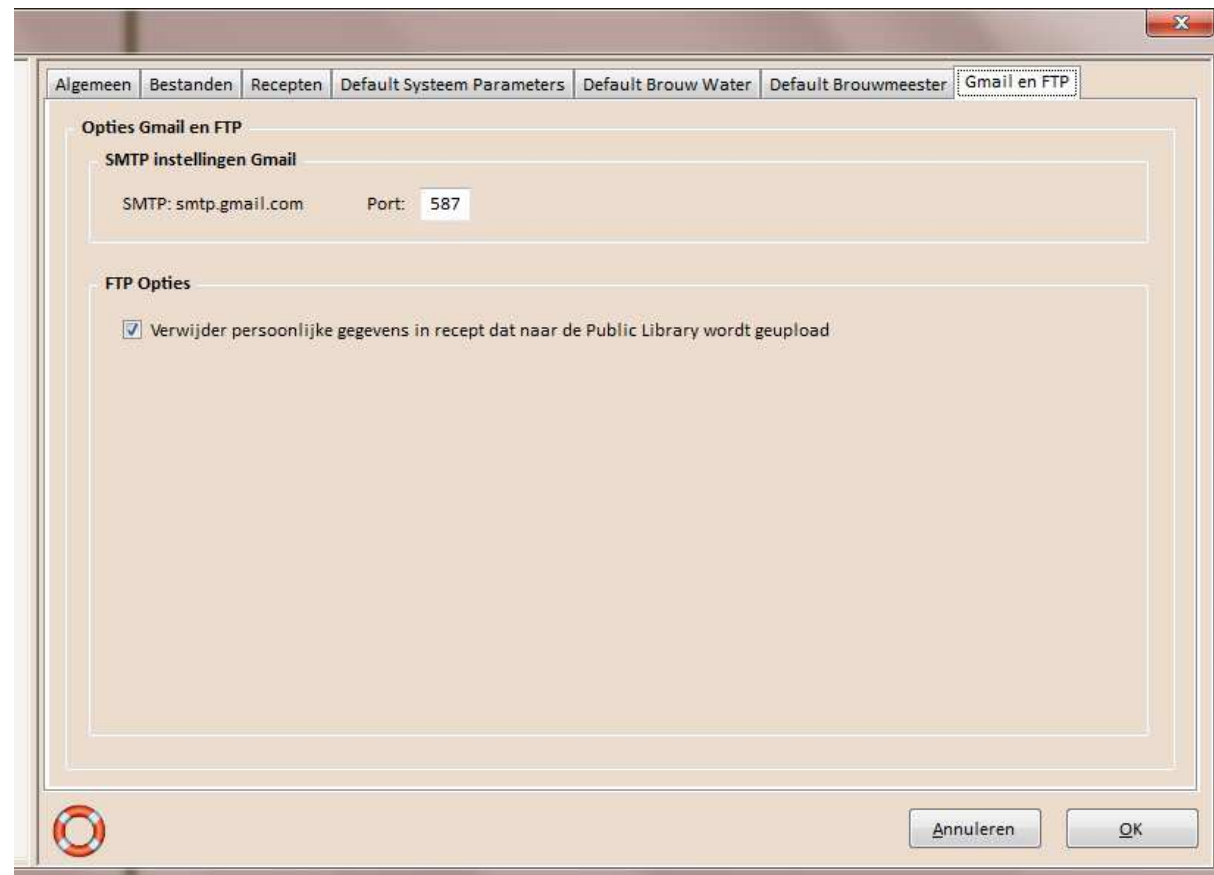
Algemeen | Bestanden | Recepten | Default Systeem Parameters | Default Brouw Water | Default Brouwmeester | Gmail en FTP

Opties Gmail en FTP

SMTP instellingen Gmail

SMTP: smtp.gmail.com Port: 587

FTP Opties

Verwijder persoonlijke gegevens in recept dat naar de Public Library wordt geupload

Annuleren OK